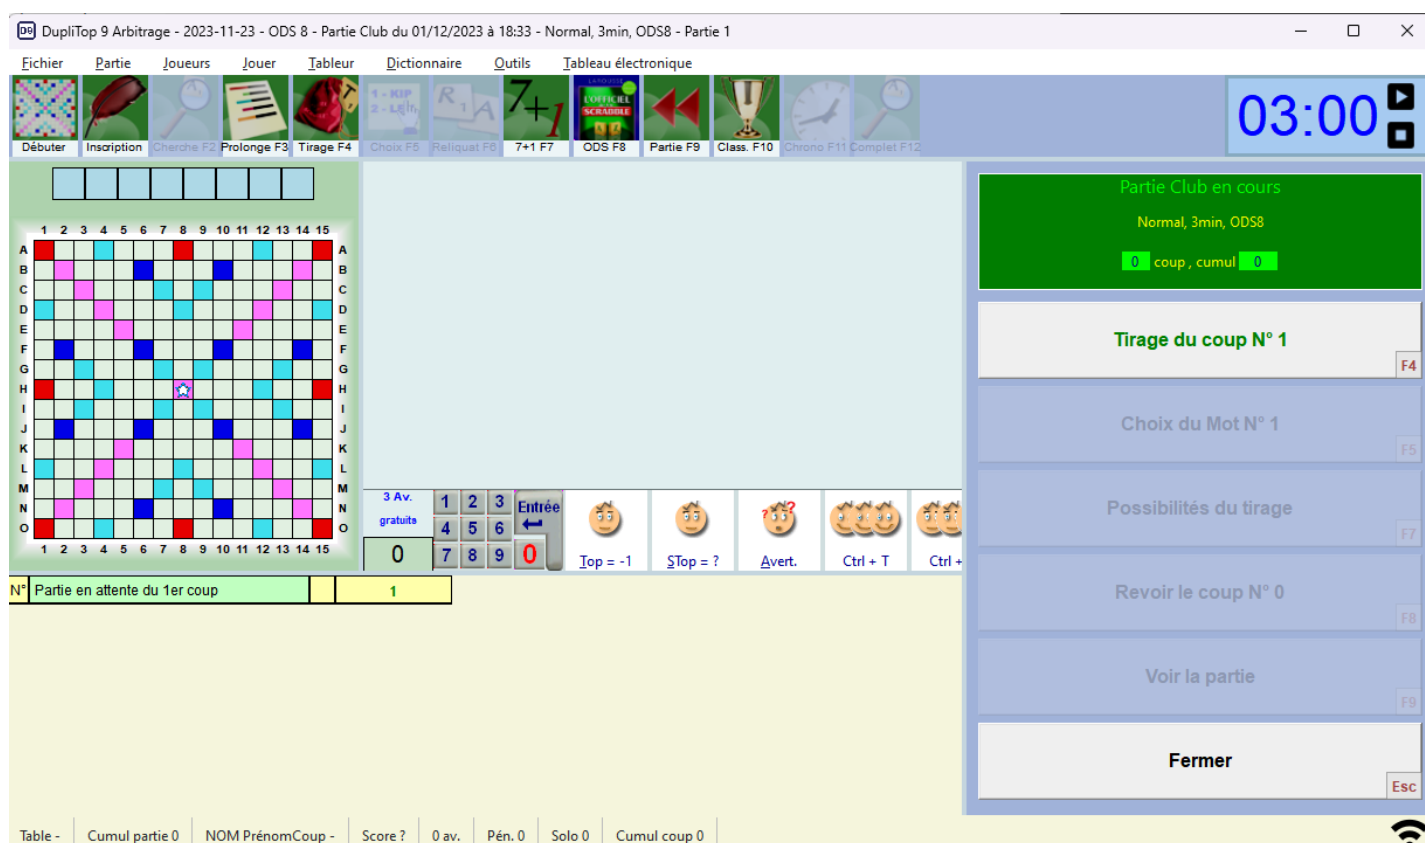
DupliTop 9 Arbitrage - 2023-11-23 - ODS 8 - Partie Club du 01/12/2023 à 18:33 - Normal, 3min, ODS8 - Partie 1

Fichier Partie Joueurs Jouer Tableur Dictionnaire Outils Tableau électronique

Débuter Inscription Cherche F2 Prolonge F3 Tirage F4 Choix F5 Reliquat F6 7+1 F7 ODS F8 Partie F9 Class. F10 Chrono F11 Complet F12

03:00

Partie Club en cours
Normal, 3min, ODS8
0 coup, cumul 0

Tirage du coup N° 1 F4
Choix du Mot N° 1 F5
Possibilités du tirage F7
Revoir le coup N° 0 F8
Voir la partie F9
Fermer Esc

1 2 3 4 5 6 7 8 9 10 11 12 13 14 15
A B C D E F G H I J K L M N O

3 Av. gratuits
0
1 2 3 4 5 6 7 8 9 0
Entrée
Top = -1 STop = ? Avert. Ctrl + T Ctrl +

N° Partie en attente du 1er coup 1

Table - Cumul partie 0 NOM PrénomCoup - Score ? 0 av. Pén. 0 Solo 0 Cumul coup 0